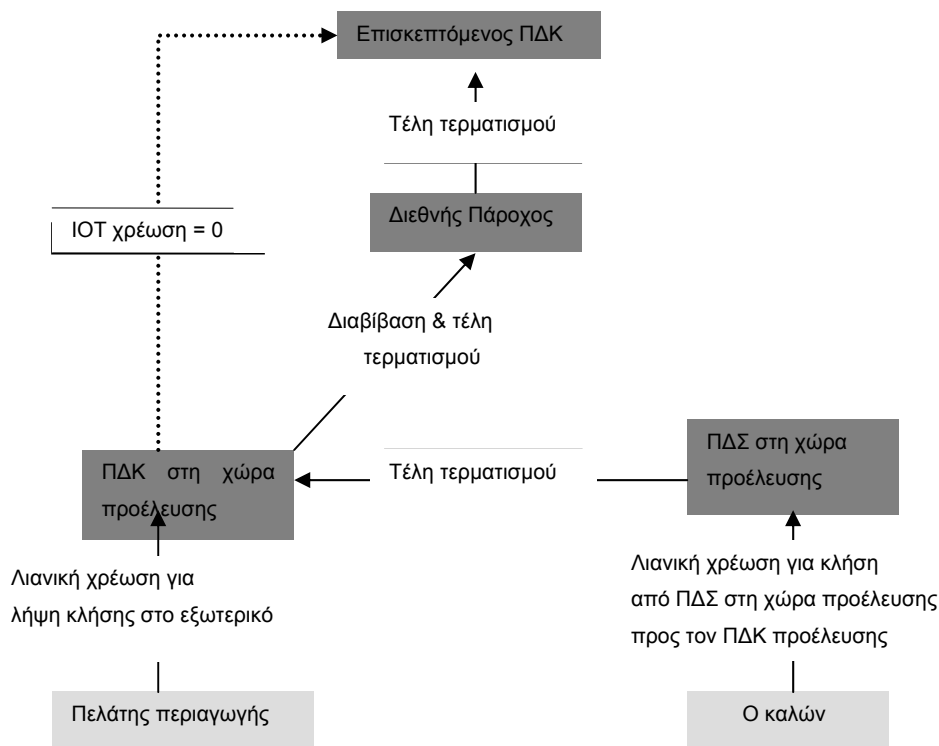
Επισκεπτόμενος ΠΔΚ

Τέλη τερματισμού

Διεθνής Πάροχος

ΙΟΤ χρέωση = 0

Διαβίβαση & τέλη τερματισμού

ΠΔΚ στη χώρα προέλευσης

Τέλη τερματισμού

ΠΔΣ στη χώρα προέλευσης

Λιανική χρέωση για λήψη κλήσης στο εξωτερικό

Λιανική χρέωση για κλήση από ΠΔΣ στη χώρα προέλευσης προς τον ΠΔΚ προέλευσης

Πελάτης περιαγωγής

Ο καλών